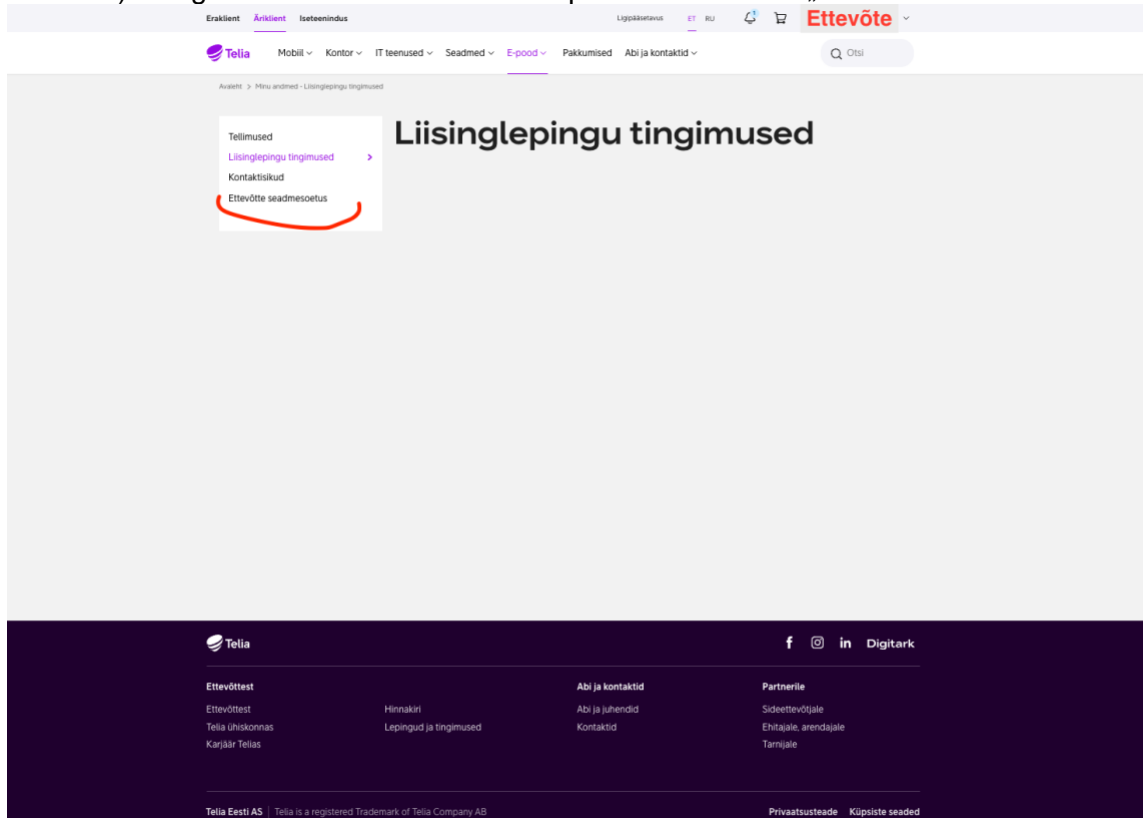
Eraklient Äriklient Iseteenindus

Ligipääsetavus ET RU

Ettevõte

Telia

Mobiil Kontor IT teenused Seadmed E-pood Pakkumised Abi ja kontaktid

Otsi

Avaleht > Minu andmed - Liisinglepingu tingimused

Tellimused
Liisinglepingu tingimused
Kontaktisikud
Ettevõtte seadmesoetus

Liisinglepingu tingimused

Telia

Digitark

Ettevõttest
Ettevõttest
Telia ühiskonnas
Karjäär Telias

Hinnakiri
Lepingud ja tingimused

Abi ja kontaktid
Abi ja juhendid
Kontaktid

Partnerile
Sideettevõtjale
Ehitajale, arendajale
Tarnijale

Telia Eesti AS | Telia is a registered Trademark of Telia Company AB

Privaatsusteade Küpsiste seaded